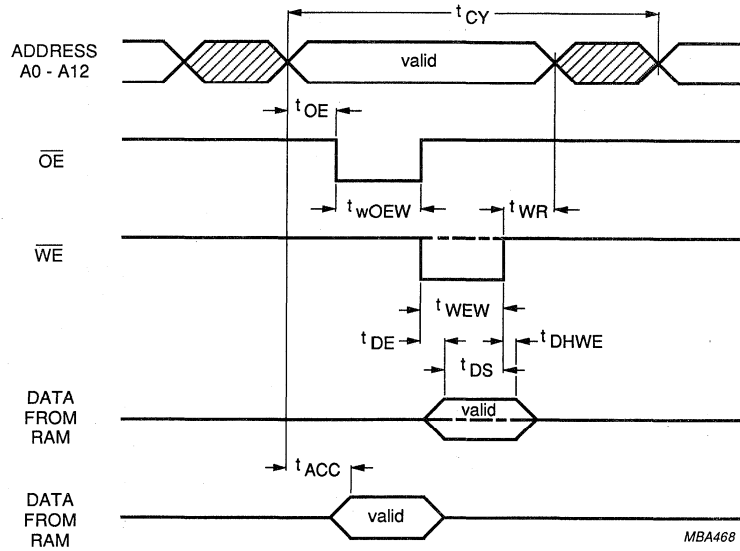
$t_{CY}$

ADDRESS A0 - A12

valid

$t_{OE}$

$\overline{OE}$

$t_{wOEW}$

$t_{WR}$

$\overline{WE}$

$t_{WEW}$

$t_{DE}$

$t_{DHWE}$

$t_{DS}$

DATA FROM RAM

valid

$t_{ACC}$

DATA FROM RAM

valid

MBA468